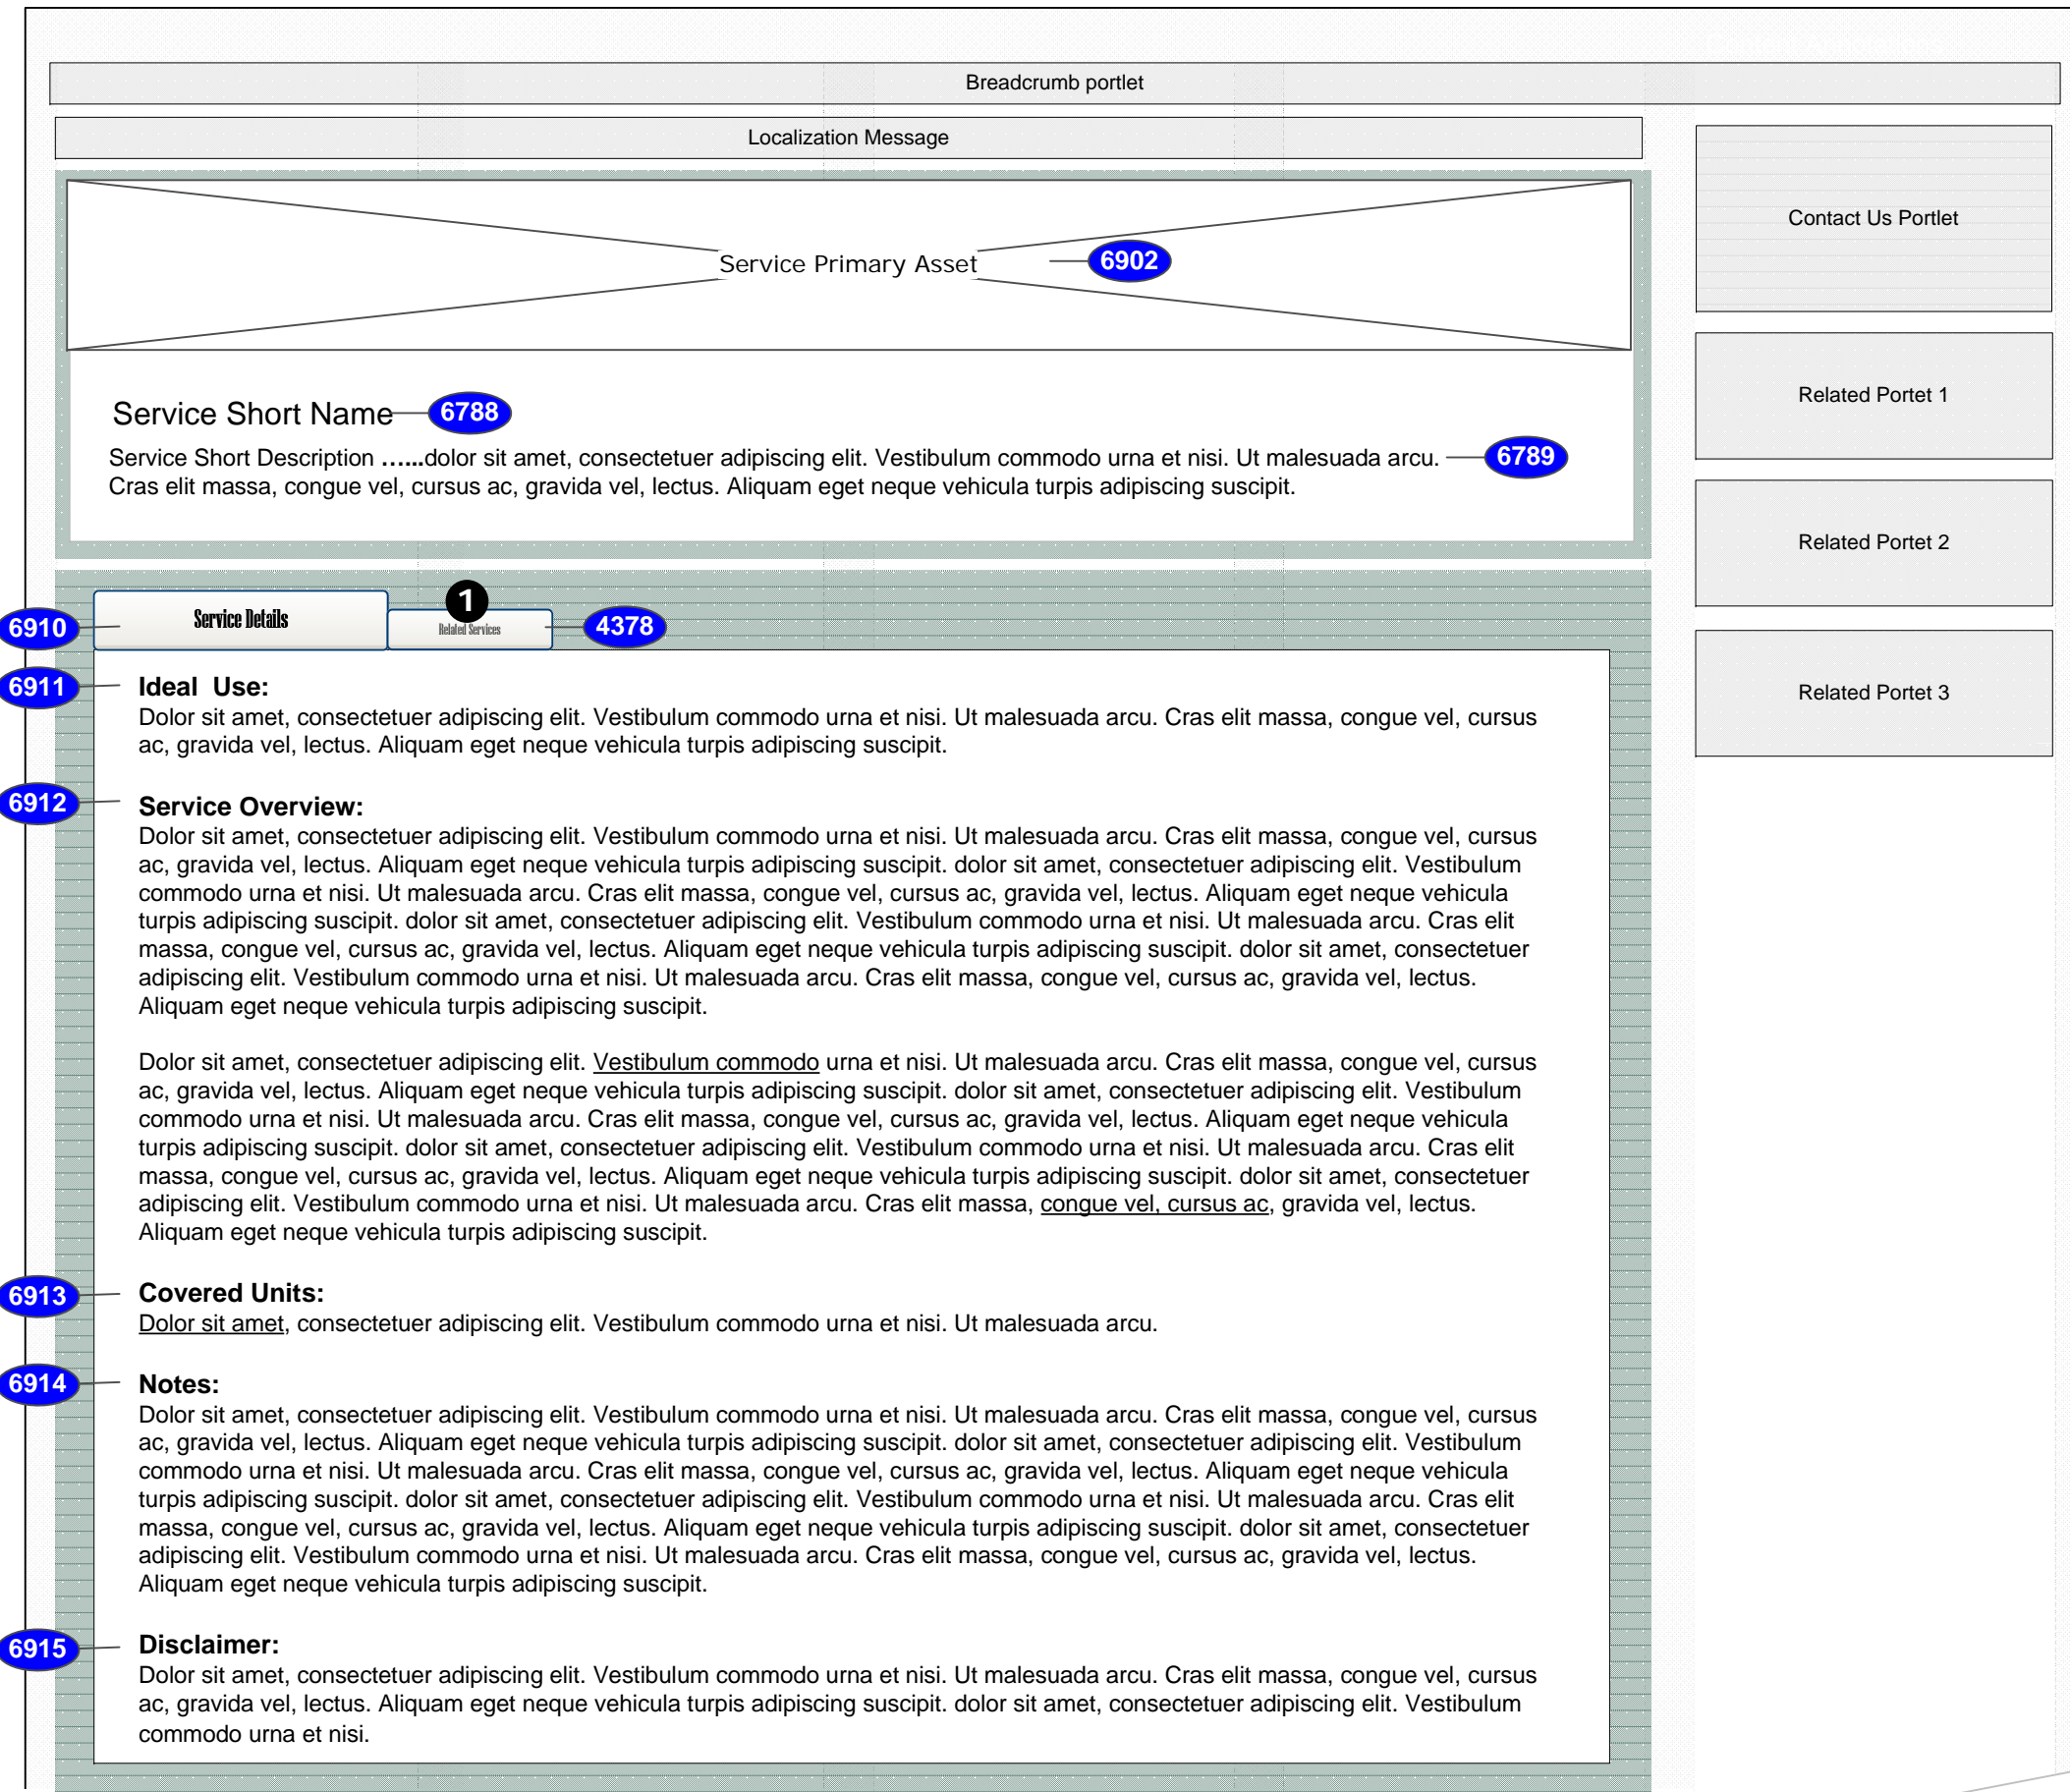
Breadcrumb portlet

Localization Message

Contact Us Portlet

Service Primary Asset

6902

Service Short Name

6788

Service Short Description ……dolor sit amet, consectetuer adipiscing elit. Vestibulum commodo urna et nisi. Ut malesuada arcu. Cras elit massa, congue vel, cursus ac, gravida vel, lectus. Aliquam eget neque vehicula turpis adipiscing suscipit.

6789

Related Portet 1

Related Portet 2

Related Portet 3

6910

Service Details

1

Related Services

4378

6911

Ideal Use:
Dolor sit amet, consectetuer adipiscing elit. Vestibulum commodo urna et nisi. Ut malesuada arcu. Cras elit massa, congue vel, cursus ac, gravida vel, lectus. Aliquam eget neque vehicula turpis adipiscing suscipit.

6912

Service Overview:
Dolor sit amet, consectetuer adipiscing elit. Vestibulum commodo urna et nisi. Ut malesuada arcu. Cras elit massa, congue vel, cursus ac, gravida vel, lectus. Aliquam eget neque vehicula turpis adipiscing suscipit. dolor sit amet, consectetuer adipiscing elit. Vestibulum commodo urna et nisi. Ut malesuada arcu. Cras elit massa, congue vel, cursus ac, gravida vel, lectus. Aliquam eget neque vehicula turpis adipiscing suscipit. dolor sit amet, consectetuer adipiscing elit. Vestibulum commodo urna et nisi. Ut malesuada arcu. Cras elit massa, congue vel, cursus ac, gravida vel, lectus. Aliquam eget neque vehicula turpis adipiscing suscipit. dolor sit amet, consectetuer adipiscing elit. Vestibulum commodo urna et nisi. Ut malesuada arcu. Cras elit massa, congue vel, cursus ac, gravida vel, lectus. Aliquam eget neque vehicula turpis adipiscing suscipit.

Dolor sit amet, consectetuer adipiscing elit. Vestibulum commodo urna et nisi. Ut malesuada arcu. Cras elit massa, congue vel, cursus ac, gravida vel, lectus. Aliquam eget neque vehicula turpis adipiscing suscipit. dolor sit amet, consectetuer adipiscing elit. Vestibulum commodo urna et nisi. Ut malesuada arcu. Cras elit massa, congue vel, cursus ac, gravida vel, lectus. Aliquam eget neque vehicula turpis adipiscing suscipit. dolor sit amet, consectetuer adipiscing elit. Vestibulum commodo urna et nisi. Ut malesuada arcu. Cras elit massa, congue vel, cursus ac, gravida vel, lectus. Aliquam eget neque vehicula turpis adipiscing suscipit. dolor sit amet, consectetuer adipiscing elit. Vestibulum commodo urna et nisi. Ut malesuada arcu. Cras elit massa, congue vel, cursus ac, gravida vel, lectus. Aliquam eget neque vehicula turpis adipiscing suscipit.

6913

Covered Units:
Dolor sit amet, consectetuer adipiscing elit. Vestibulum commodo urna et nisi. Ut malesuada arcu.

6914

Notes:
Dolor sit amet, consectetuer adipiscing elit. Vestibulum commodo urna et nisi. Ut malesuada arcu. Cras elit massa, congue vel, cursus ac, gravida vel, lectus. Aliquam eget neque vehicula turpis adipiscing suscipit. dolor sit amet, consectetuer adipiscing elit. Vestibulum commodo urna et nisi. Ut malesuada arcu. Cras elit massa, congue vel, cursus ac, gravida vel, lectus. Aliquam eget neque vehicula turpis adipiscing suscipit. dolor sit amet, consectetuer adipiscing elit. Vestibulum commodo urna et nisi. Ut malesuada arcu. Cras elit massa, congue vel, cursus ac, gravida vel, lectus. Aliquam eget neque vehicula turpis adipiscing suscipit. dolor sit amet, consectetuer adipiscing elit. Vestibulum commodo urna et nisi. Ut malesuada arcu. Cras elit massa, congue vel, cursus ac, gravida vel, lectus. Aliquam eget neque vehicula turpis adipiscing suscipit.

6915

Disclaimer:
Dolor sit amet, consectetuer adipiscing elit. Vestibulum commodo urna et nisi. Ut malesuada arcu. Cras elit massa, congue vel, cursus ac, gravida vel, lectus. Aliquam eget neque vehicula turpis adipiscing suscipit. dolor sit amet, consectetuer adipiscing elit. Vestibulum commodo urna et nisi.